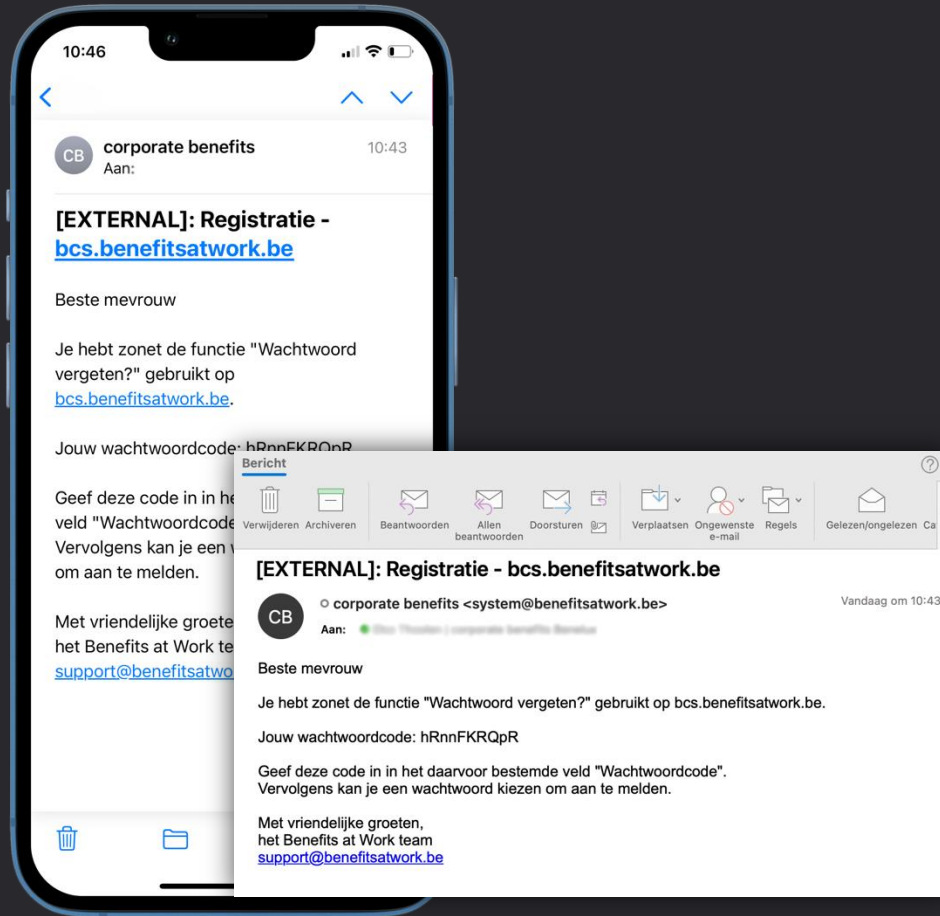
10:46

CB corporate benefits 10:43
Aan:

[EXTERNAL]: Registratie - bcs.benefitsatwork.be

Beste mevrouw

Je hebt zonet de functie "Wachtwoord vergeten?" gebruikt op bcs.benefitsatwork.be.

Jouw wachtwoordcode: hRnnFKRQpR

Geef deze code in in he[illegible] veld "Wachtwoordcode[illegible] Vervolgens kan je een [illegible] om aan te melden.

Met vriendelijke groete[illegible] het Benefits at Work te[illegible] support@benefitsatwo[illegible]

Bericht

Verwijderen Archiveren Beantwoorden Allen beantwoorden Doorsturen Verplaatsen Ongewenste e-mail Regels Gelezen/ongelezen Ca

[EXTERNAL]: Registratie - bcs.benefitsatwork.be

CB corporate benefits <system@benefitsatwork.be> Vandaag om 10:43
Aan: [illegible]

Beste mevrouw

Je hebt zonet de functie "Wachtwoord vergeten?" gebruikt op bcs.benefitsatwork.be.

Jouw wachtwoordcode: hRnnFKRQpR

Geef deze code in in het daarvoor bestemde veld "Wachtwoordcode".
Vervolgens kan je een wachtwoord kiezen om aan te melden.

Met vriendelijke groeten,
het Benefits at Work team
support@benefitsatwork.be